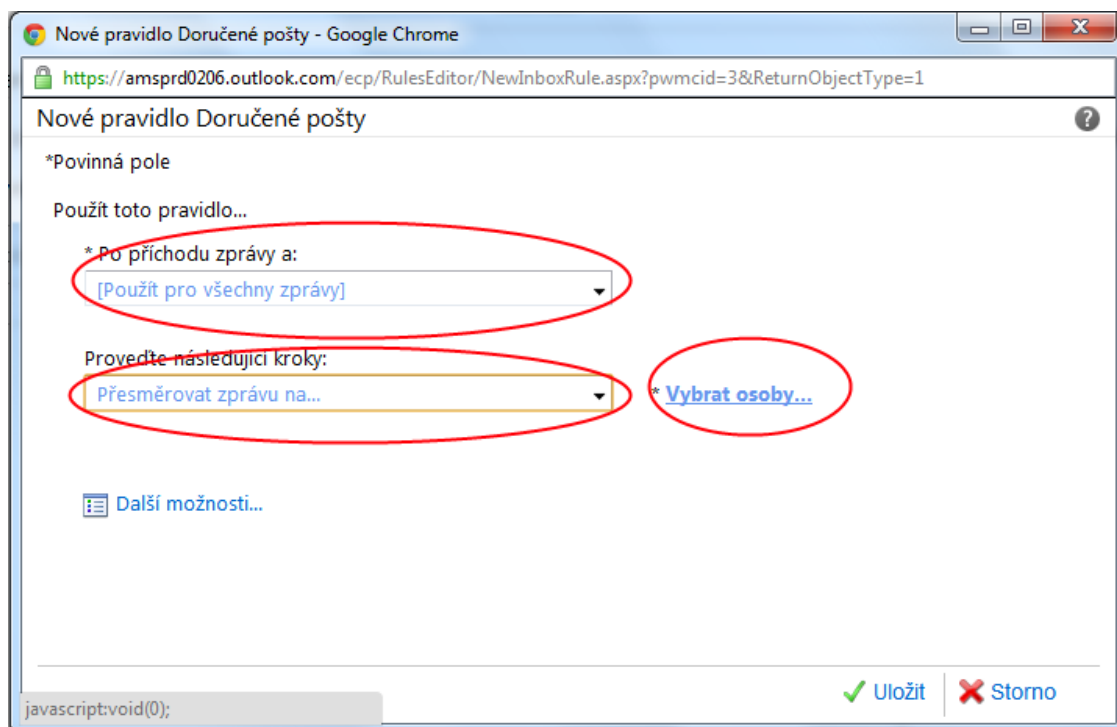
Nové pravidlo Doručené pošty - Google Chrome

https://amsprd0206.outlook.com/ecp/RulesEditor/NewInboxRule.aspx?pwmcid=3&ReturnObjectType=1

Nové pravidlo Doručené pošty

*Povinná pole

Použít toto pravidlo...

* Po příchodu zprávy a:

[Použít pro všechny zprávy]

Proveďte následující kroky:

Přesměrovat zprávu na...

* Vybrat osoby...

Další možnosti...

javascript:void(0);

Uložit

Storno